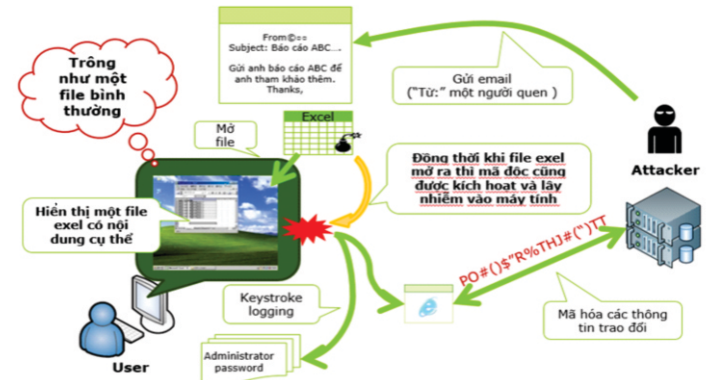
From©○○
Subject: Báo cáo ABC...

Gửi anh báo cáo ABC để anh tham khảo thêm.
Thanks,

Gửi email
("Từ:" một người quen )

Trông như một file bình thường

Mở file

Excel

Đồng thời khi file exel mở ra thì mã độc cũng được kích hoạt và lây nhiễm vào máy tính

Attacker

Hiển thị một file exel có nội dung cụ thể

PO#()$"R%THJ#(")TT

Keystroke logging

Mã hóa các thông tin trao đổi

Administrator password

User